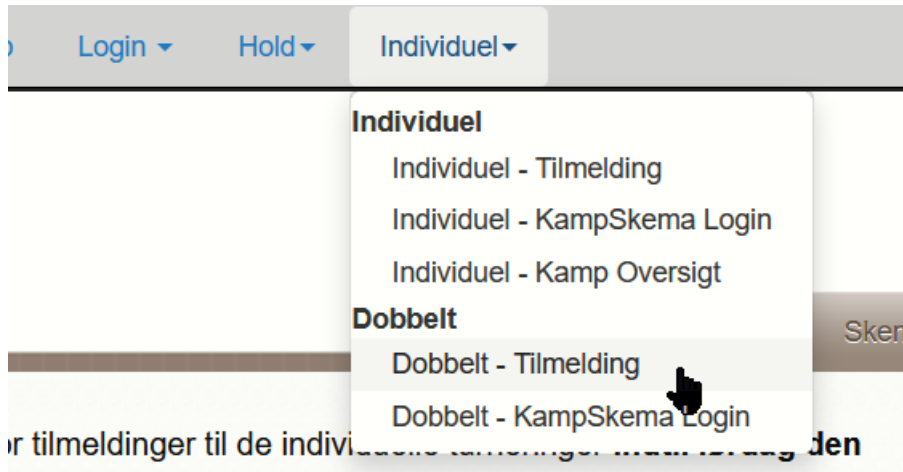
Login ▾ Hold▾ Individuel▾

Individuel
Individuel - Tilmelding
Individuel - KampSkema Login
Individuel - Kamp Oversigt
Dobbelt
Dobbelt - Tilmelding
Dobbelt - KampSkema Login

Sken

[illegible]r tilmeldinger til de individ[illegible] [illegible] den